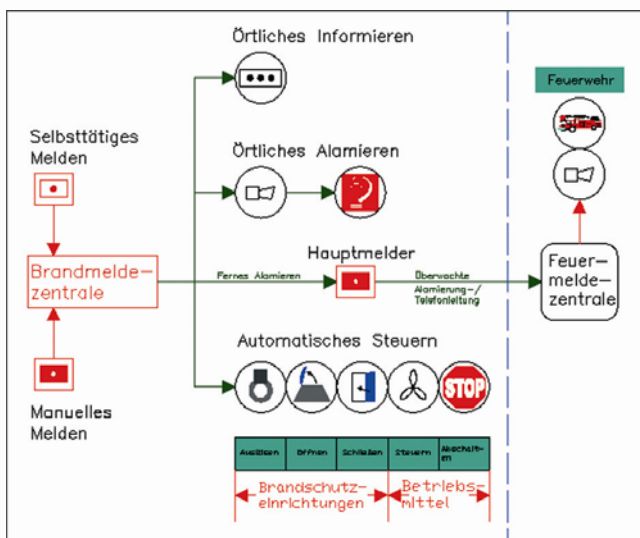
Örtliches Informieren

Selbsttätiges Melden

Örtliches Alamieren

Feuerwehr

Brandmeldezentrale

Hauptmelder

Fernes Alamieren

Überwachte Alamierung-/ Telefonleitung

Feuermeldezentrale

Automatisches Steuern

STOP

Manuelles Melden

| Auslösen | Öffnen | Schließen | Steuern | Abschalten |
|---|---|---|---|---|

Brandschutzeinrichtungen

Betriebsmittel